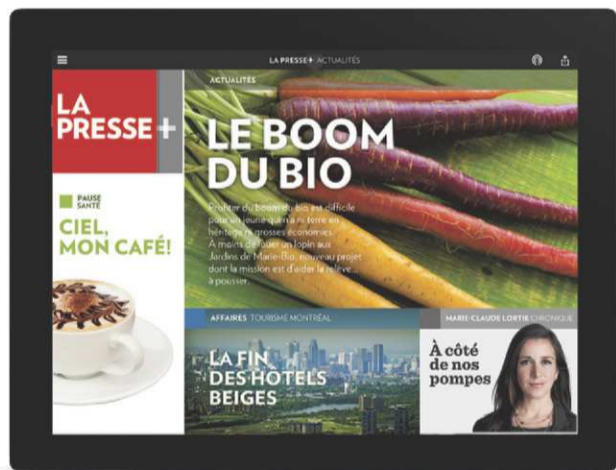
LA PRESSE+ ACTUALITÉS

LA PRESSE+

PAUSE SANTÉ

CIEL, MON CAFÉ!

ACTUALITÉS

LE BOOM DU BIO

Profiter du boom du bio est difficile pour un jeune qui n'a ni terre en héritage ni grosses économies. À moins de louer un lopin aux Jardins de Marie-Bio, nouveau projet dont la mission est d'aider la relève... à pousser.

AFFAIRES TOURISME MONTRÉAL

LA FIN DES HÔTELS BEIGES

MARIE-CLAUDE LORTIE CHRONIQUE

À côté de nos pompes